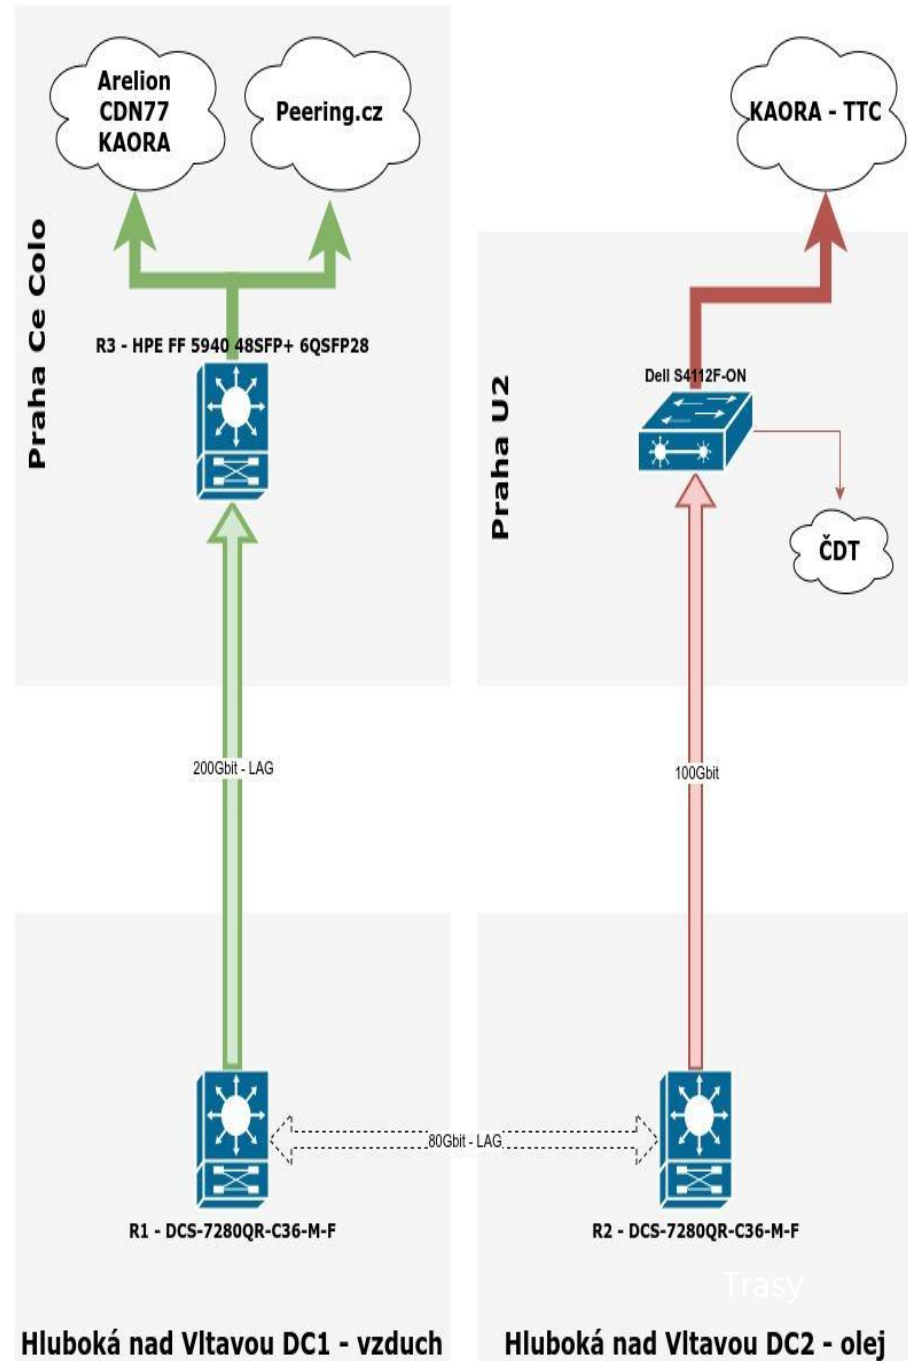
Arelion
CDN77
KAORA

Peering.cz

KAORA - TTC

Praha Ce Colo

R3 - HPE FF 5940 48SFP+ 6QSFP28

Praha U2

Dell S4112F-ON

ČDT

200Gbit - LAG

100Gbit

80Gbit - LAG

R1 - DCS-7280QR-C36-M-F

R2 - DCS-7280QR-C36-M-F

Trasy

Hluboká nad Vltavou DC1 - vzduch

Hluboká nad Vltavou DC2 - olej